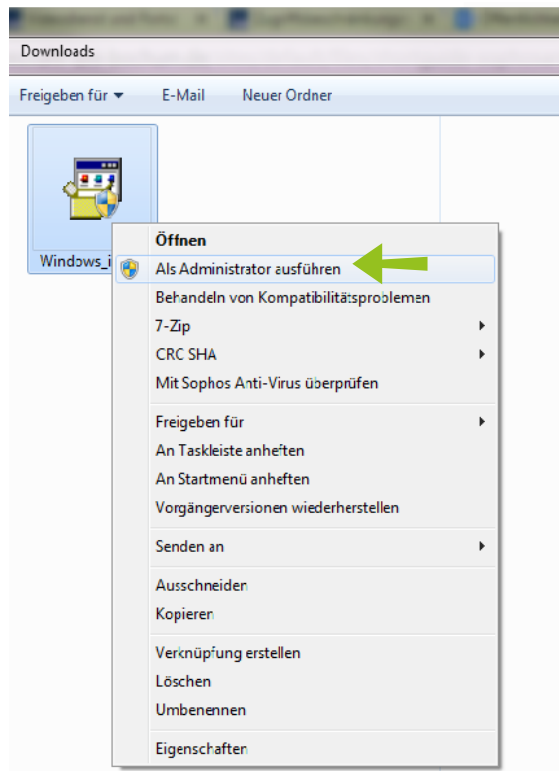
Downloads

Freigeben für ▾ E-Mail Neuer Ordner

Windows_i

Öffnen
Als Administrator ausführen
Behandeln von Kompatibilitätsproblemen
7-Zip
CRC SHA
Mit Sophos Anti-Virus überprüfen
Freigeben für
An Taskleiste anheften
An Startmenü anheften
Vorgängerversionen wiederherstellen
Senden an
Ausschneiden
Kopieren
Verknüpfung erstellen
Löschen
Umbenennen
Eigenschaften